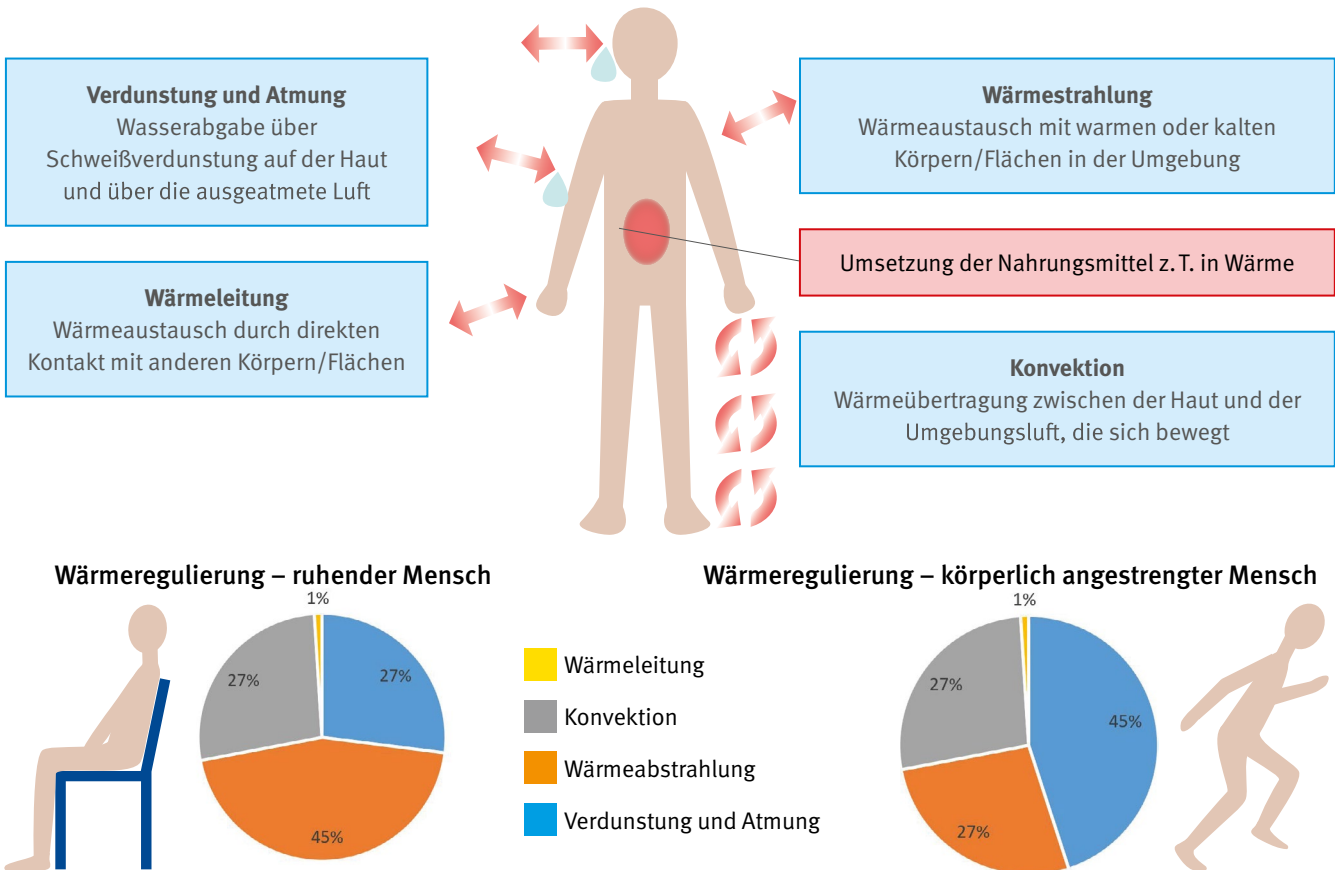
**Verdunstung und Atmung**
Wasserabgabe über Schweißverdunstung auf der Haut und über die ausgeatmete Luft

**Wärmestrahlung**
Wärmeaustausch mit warmen oder kalten Körpern/Flächen in der Umgebung

Umsetzung der Nahrungsmittel z. T. in Wärme

**Wärmeleitung**
Wärmeaustausch durch direkten Kontakt mit anderen Körpern/Flächen

**Konvektion**
Wärmeübertragung zwischen der Haut und der Umgebungsluft, die sich bewegt

Wärmeregulierung – ruhender Mensch

1%
27%
27%
45%

Wärmeleitung
Konvektion
Wärmeabstrahlung
Verdunstung und Atmung

Wärmeregulierung – körperlich angestrengter Mensch

1%
27%
45%
27%